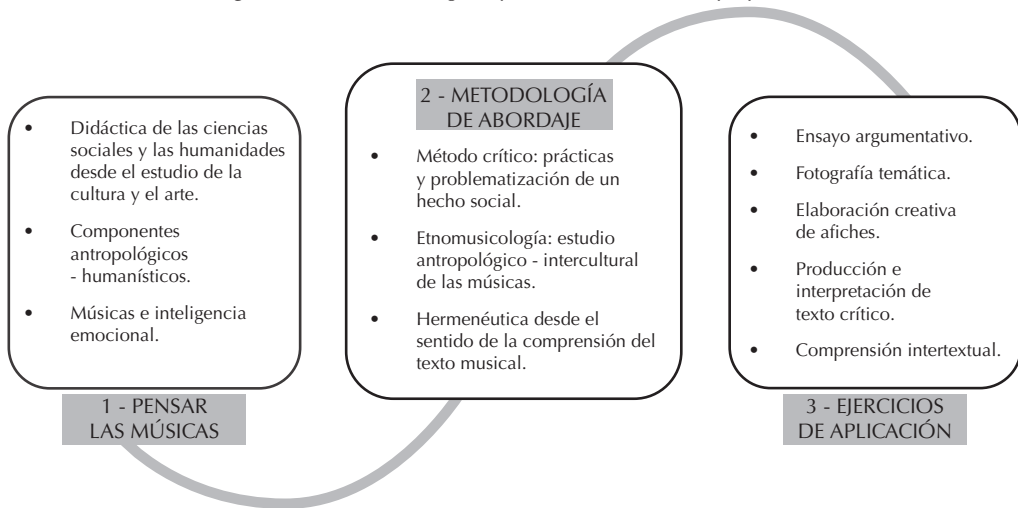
- Didáctica de las ciencias sociales y las humanidades desde el estudio de la cultura y el arte.
- Componentes antropológicos - humanísticos.
- Músicas e inteligencia emocional.

1 - PENSAR LAS MÚSICAS

2 - METODOLOGÍA DE ABORDAJE

- Método crítico: prácticas y problematización de un hecho social.
- Etnomusicología: estudio antropológico - intercultural de las músicas.
- Hermenéutica desde el sentido de la comprensión del texto musical.

- Ensayo argumentativo.
- Fotografía temática.
- Elaboración creativa de afiches.
- Producción e interpretación de texto crítico.
- Comprensión intertextual.

3 - EJERCICIOS DE APLICACIÓN